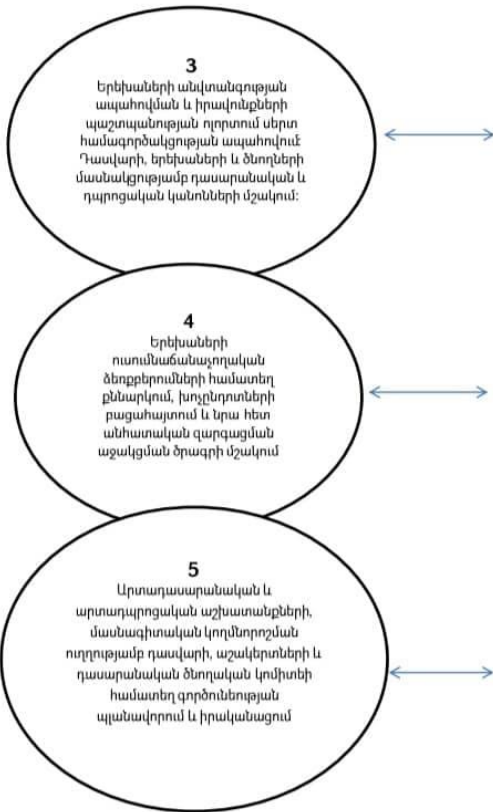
3
Երեխաների անվտանգության ապահովման և իրավունքների պաշտպանության ոլորտում սերտ համագործակցության ապահովում: Դասվարի, երեխաների և ծնողների մասնակցությամբ դասարանական և դպրոցական կանոնների մշակում:

4
Երեխաների ուսումնաճանաչողական ձեռքբերումների համատեղ քննարկում, խոչընդոտների բացահայտում և նրա հետ անհատական զարգացման աջակցման ծրագրի մշակում

5
Արտադասարանական և արտադպրոցական աշխատանքների, մասնագիտական կողմնորոշման ուղղությամբ դասվարի, աշակերտների և դասարանական ծնողական կոմիտեի համատեղ գործունեության պլանավորում և իրականացում